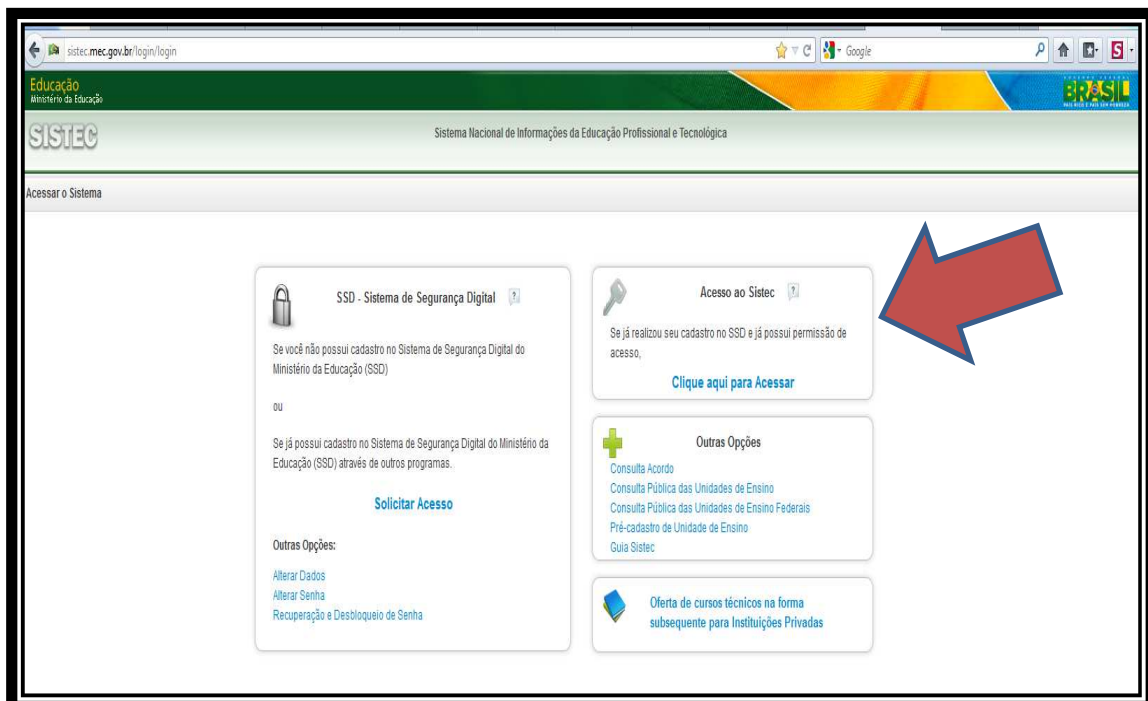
sistec.mec.gov.br/login/login

Google

Educação
Ministério da Educação

BRASIL

SISTEC

Sistema Nacional de Informações da Educação Profissional e Tecnológica

Acessar o Sistema

SSD - Sistema de Segurança Digital

Se você não possui cadastro no Sistema de Segurança Digital do Ministério da Educação (SSD)

ou

Se já possui cadastro no Sistema de Segurança Digital do Ministério da Educação (SSD) através de outros programas.

Solicitar Acesso

Outras Opções:

Alterar Dados
Alterar Senha
Recuperação e Desbloqueio de Senha

Acesso ao Sistec

Se já realizou seu cadastro no SSD e já possui permissão de acesso,

Clique aqui para Acessar

Outras Opções

Consulta Acordo
Consulta Pública das Unidades de Ensino
Consulta Pública das Unidades de Ensino Federais
Pré-cadastro de Unidade de Ensino
Guia Sistec

Oferta de cursos técnicos na forma subsequente para Instituições Privadas